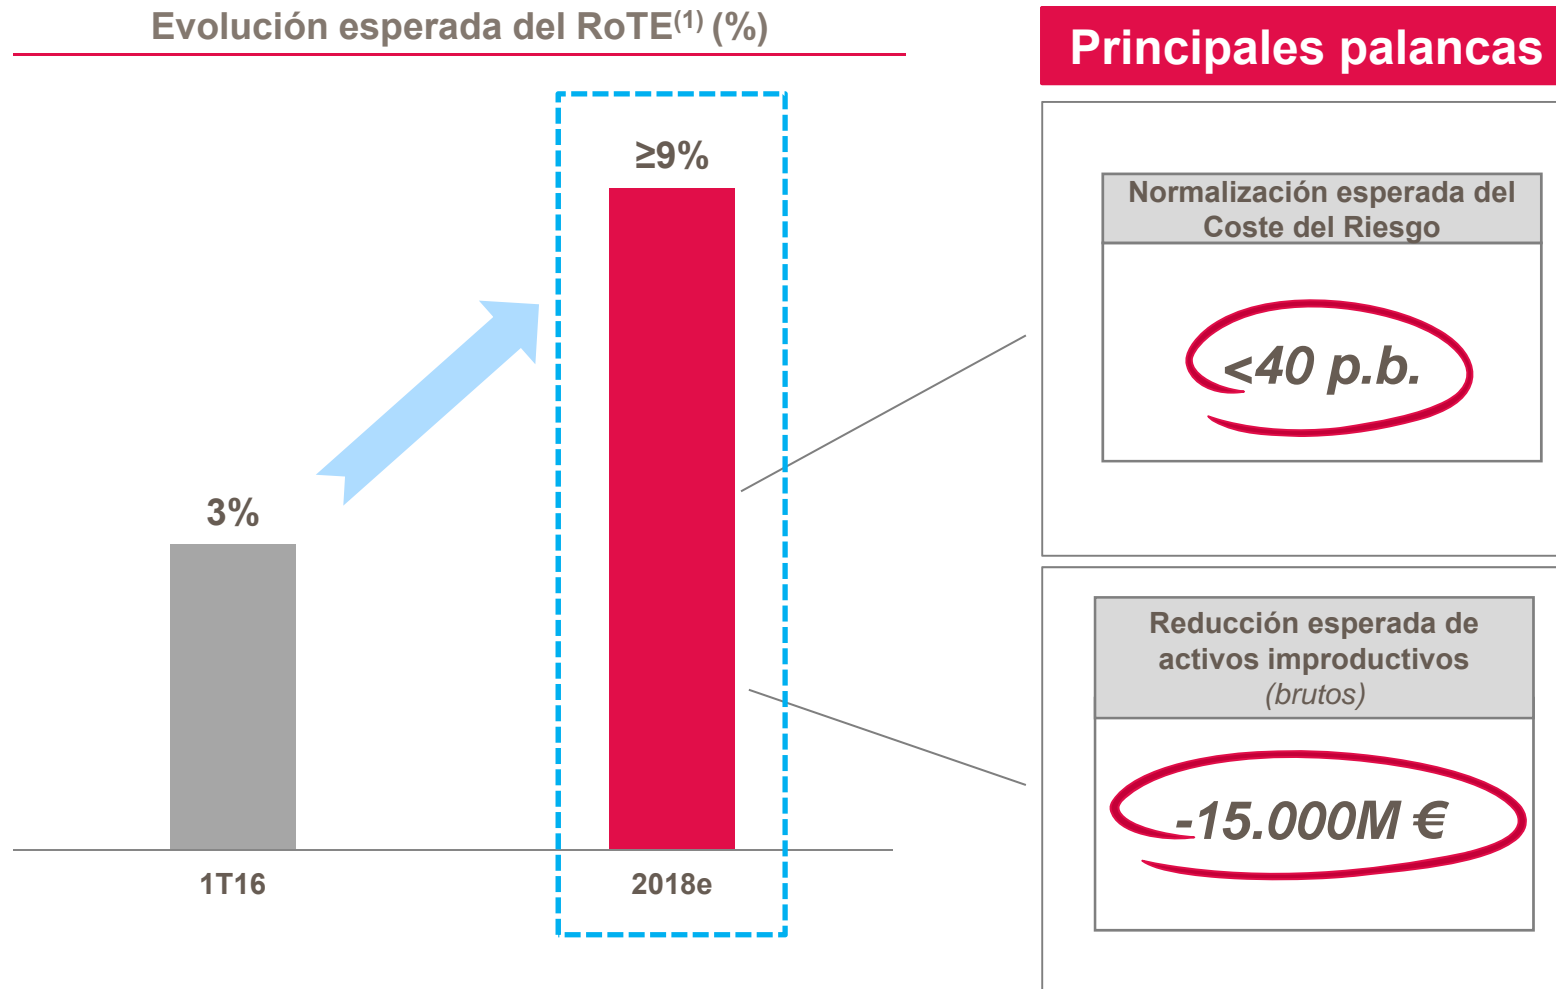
Evolución esperada del RoTE$^{(1)}$ (%)

≥9%

3%

1T16

2018e

Principales palancas

Normalización esperada del Coste del Riesgo

<40 p.b.

Reducción esperada de activos improductivos
(brutos)

-15.000M €